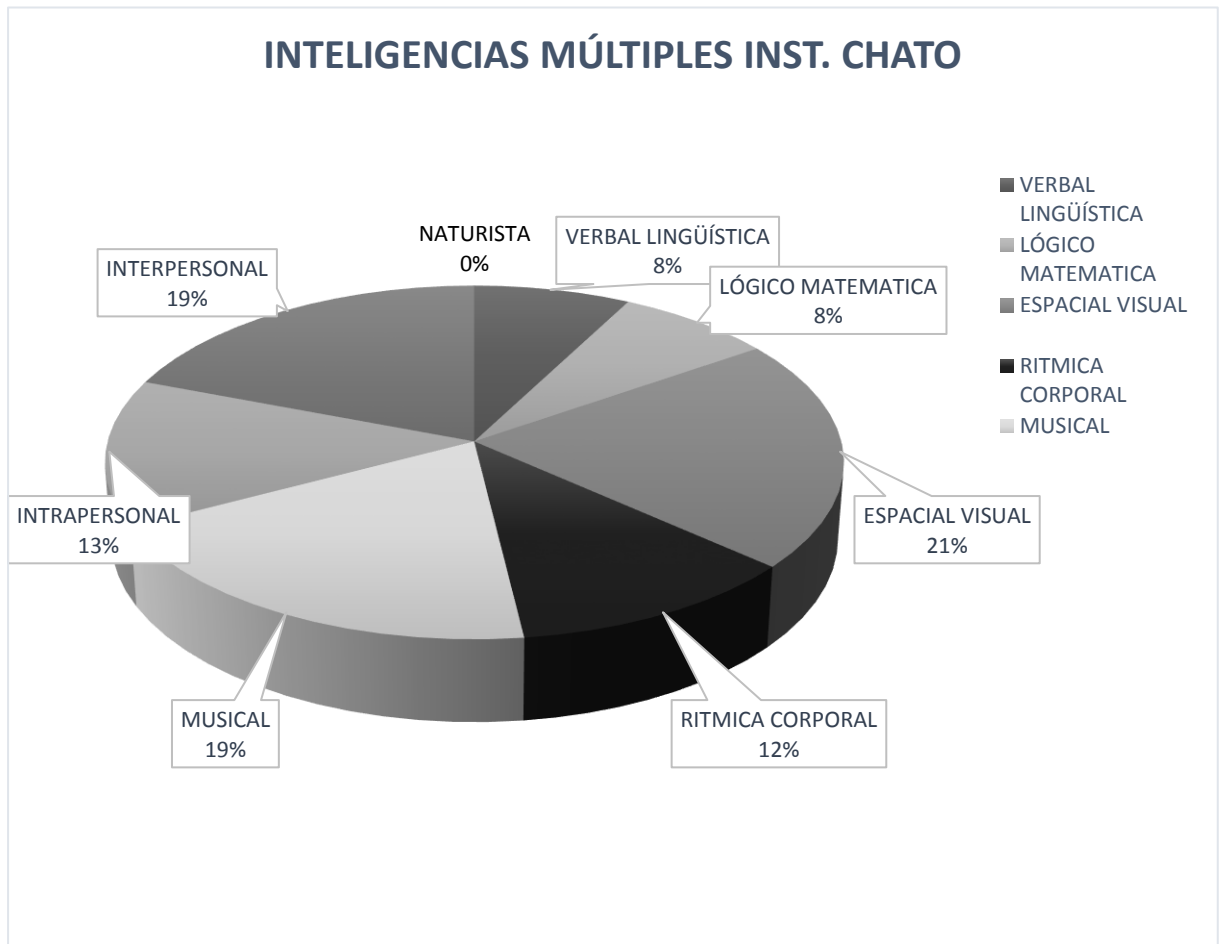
INTELIGENCIAS MÚLTIPLES INST. CHATO

NATURISTA
0%

VERBAL LINGÜÍSTICA
8%

LÓGICO MATEMATICA
8%

INTERPERSONAL
19%

ESPACIAL VISUAL
21%

INTRAPERSONAL
13%

RITMICA CORPORAL
12%

MUSICAL
19%

VERBAL LINGÜÍSTICA
LÓGICO MATEMATICA
ESPACIAL VISUAL
RITMICA CORPORAL
MUSICAL